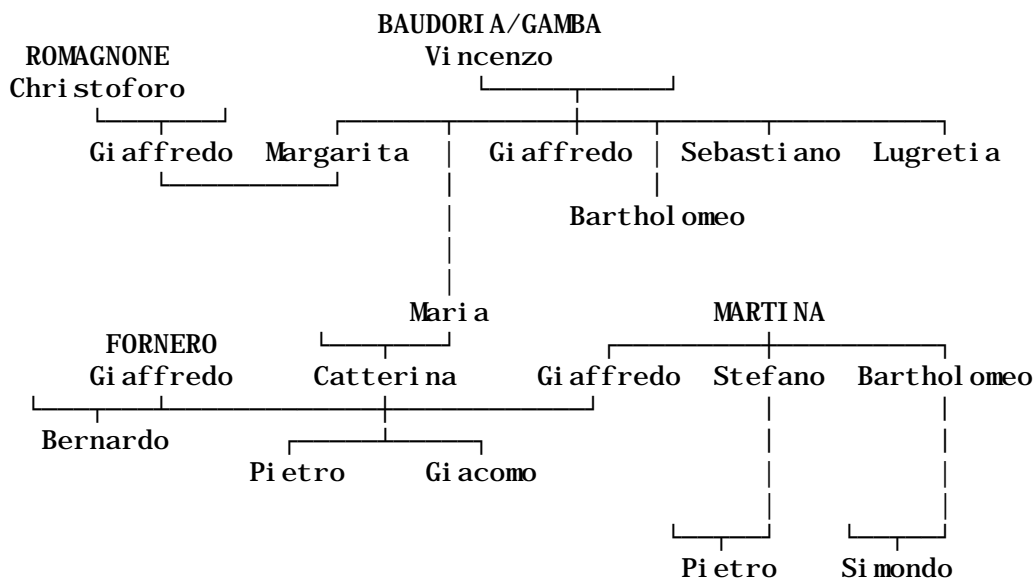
BAUDORIA/GAMBA
Vincenzo

ROMAGNONE
Christoforo

Giaffredo Margarita Giaffredo Sebastiano Lugretia

Bartholomeo

Maria

MARTINA

FORNERO
Giaffredo Catterina Giaffredo Stefano Bartholomeo

Bernardo

Pietro Giacomo

Pietro Simondo